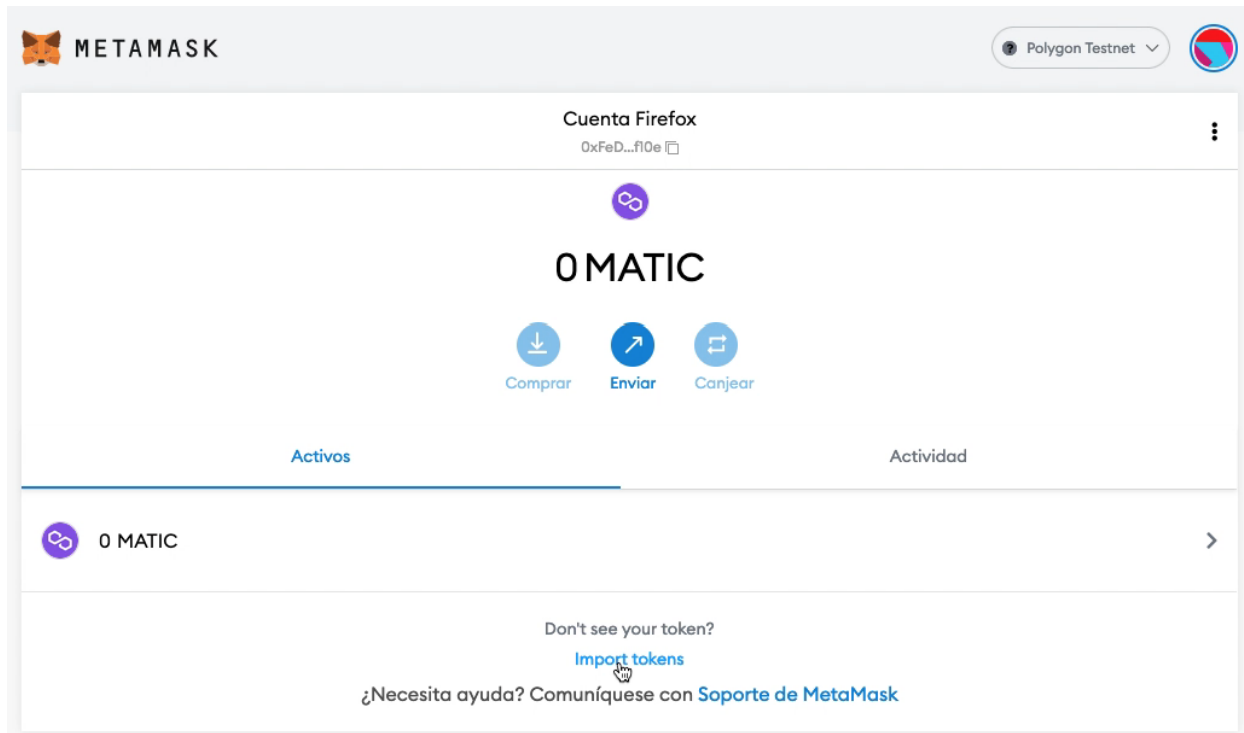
METAMASK

Polygon Testnet

Cuenta Firefox
0xFeD...f10e

0 MATIC

Comprar
Enviar
Canjear

Activos
Actividad

0 MATIC

Don't see your token?
Import tokens
¿Necesita ayuda? Comuníquese con Soporte de MetaMask